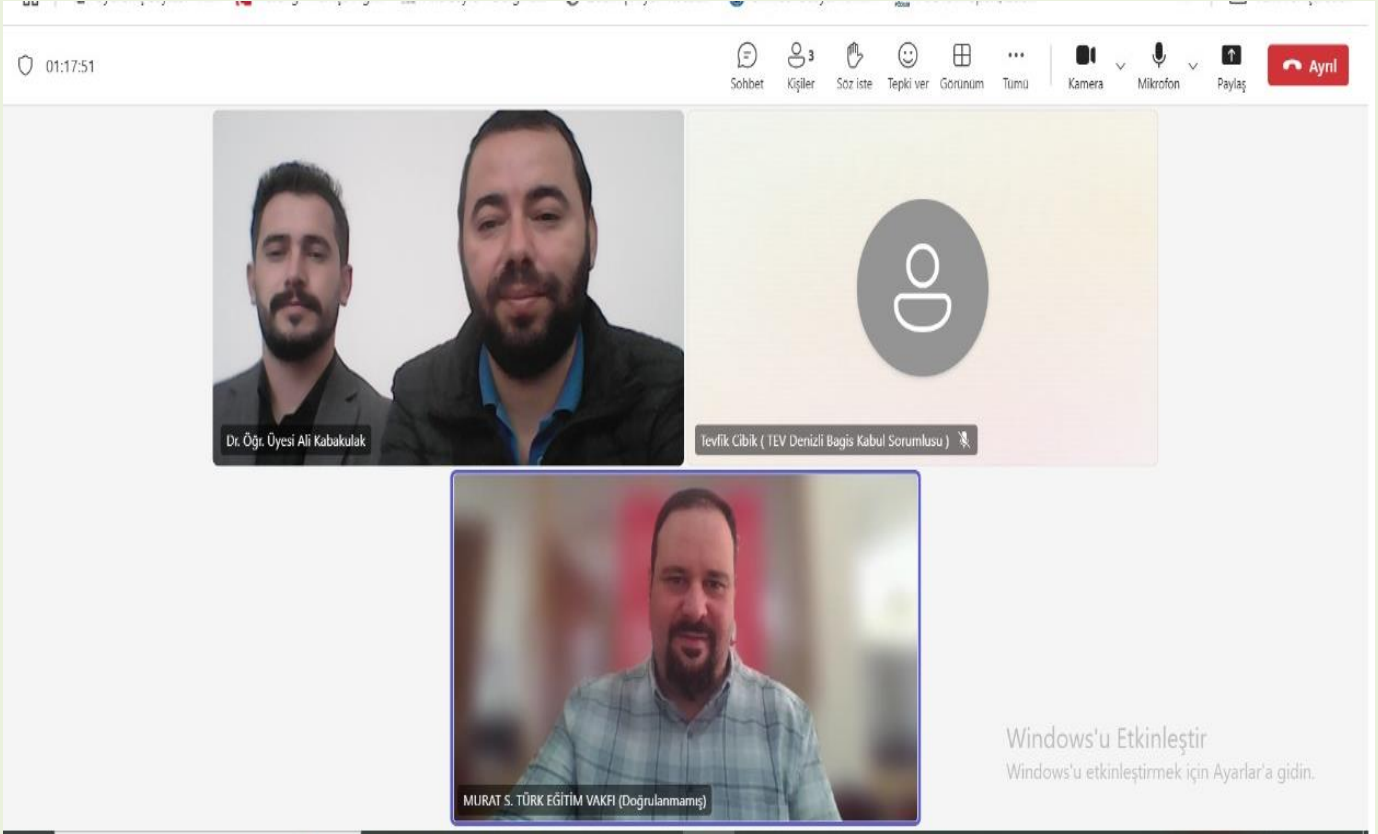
01:17:51

Sohbet
3
Kişiler
Söz iste
Tepki ver
Görünüm
Tümü
Kamera
Mikrofon
Paylaş
Ayrıl

Dr. Öğr. Üyesi Ali Kabakulak

Tevfik Cibik ( TEV Denizli Bagis Kabul Sorumlusu )

MURAT S. TÜRK EĞİTİM VAKFI (Doğrulanmamış)

Windows'u Etkinleştir
Windows'u etkinleştirmek için Ayarlar'a gidin.